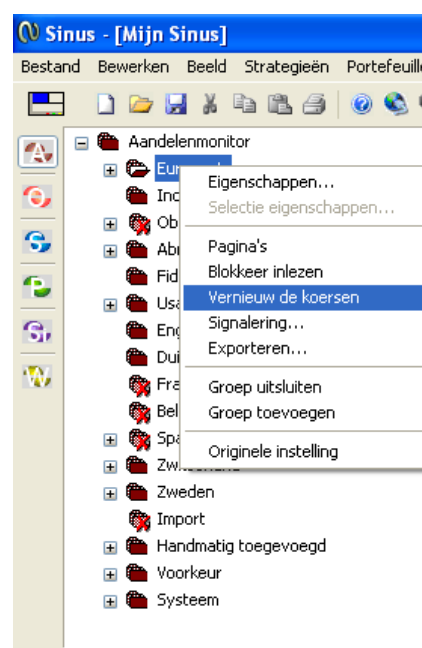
Sinus - [Mijn Sinus]

Bestand Bewerken Beeld Strategieën Portefeuille

Aandelenmonitor
Eu
Inc
Ob
Ab
Fid
Usa
Eng
Dui
Fra
Bel
Spa
Zwi
Zweden
Import
Handmatig toegevoegd
Voorkeur
Systeem

Eigenschappen...
Selectie eigenschappen...
Pagina's
Blokkeer inlezen
Vernieuw de koersen
Signalering...
Exporteren...
Groep uitsluiten
Groep toevoegen
Originele instelling